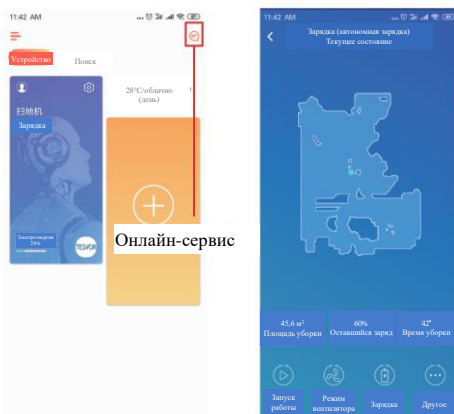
11:42 AM

Устройство

Поиск

扫地机

Зарядка

Электроэнергия 26%

TESVOR

28°C/облачно (день)

Онлайн-сервис

11:42 AM

Зарядка (автономная зарядка)
Текущее состояние

45,6 м²
Площадь уборки

60%
Оставшийся заряд

42'
Время уборки

Запуск работы

Режим вентилятора

Зарядка

Другое